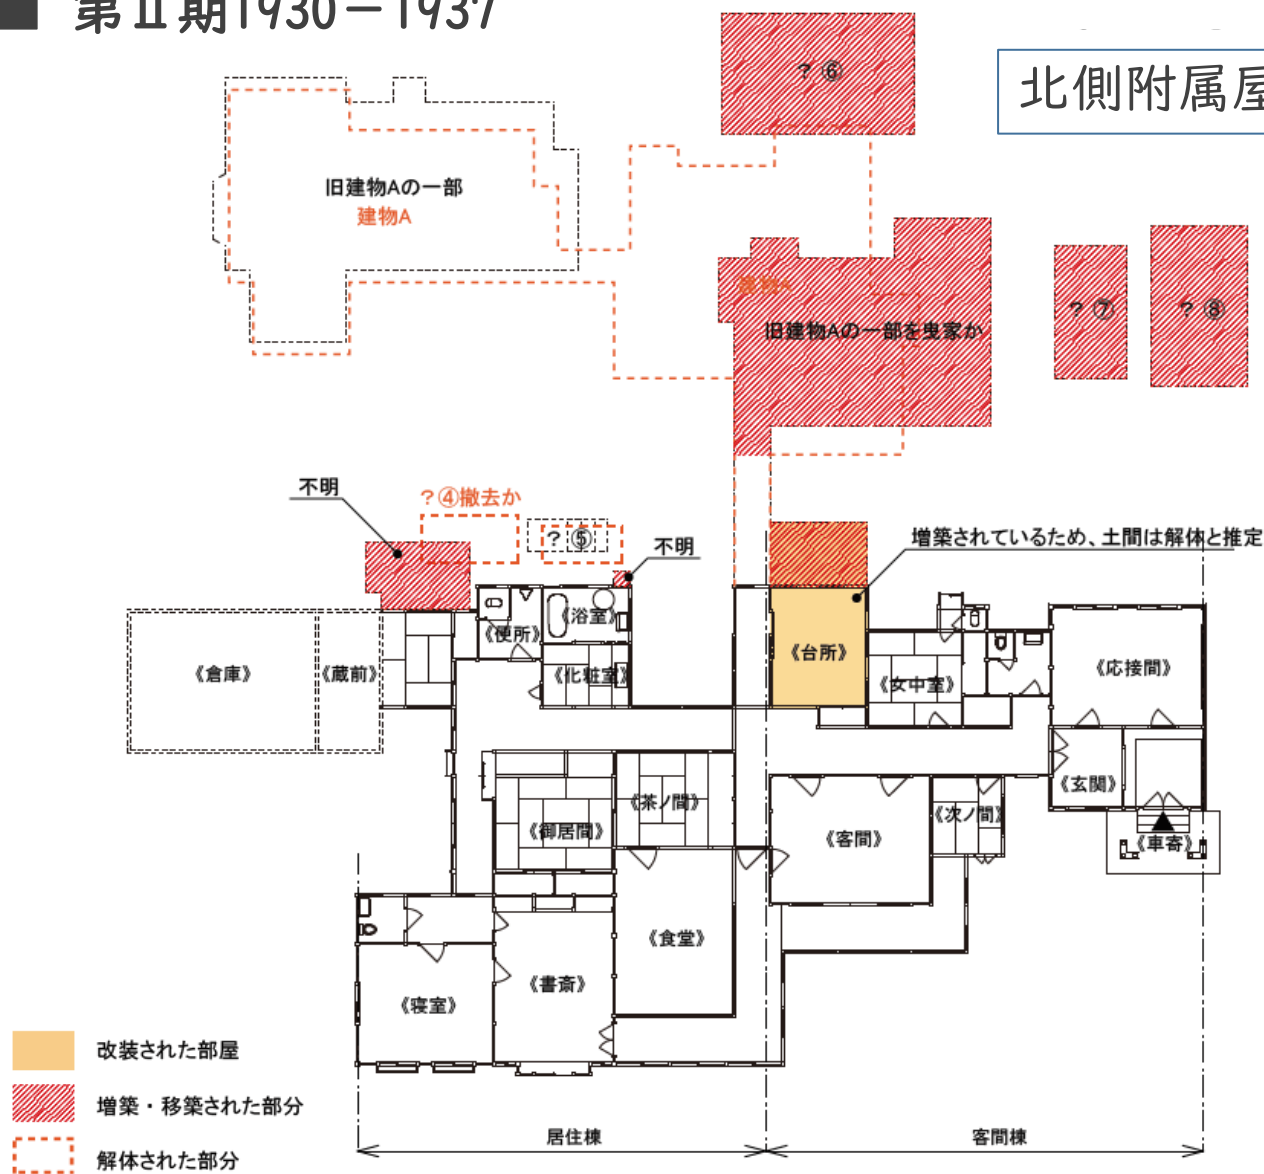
■ 第II期1930－1937

北側附属屋

？⑥

旧建物Aの一部
建物A

建物A
旧建物Aの一部を曳家か

？⑦

？⑧

不明

？④撤去か

？⑤

不明

増築されているため、土間は解体と推定

《便所》
《浴室》
《化粧室》
《倉庫》
《蔵前》
《台所》
《女中室》
《応接間》
《玄関》
《車寄》
《茶ノ間》
《御居間》
《客間》
《次ノ間》
《食堂》
《書斎》
《寝室》

改装された部屋
増築・移築された部分
解体された部分

居住棟
客間棟